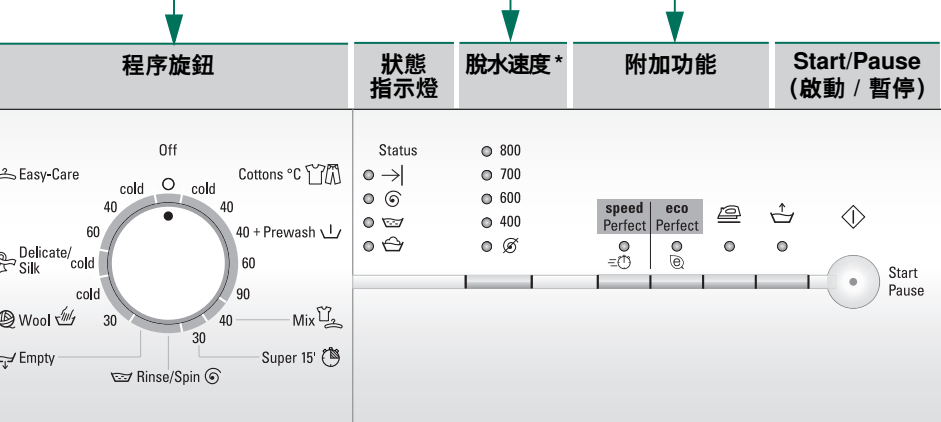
程序旋鈕

狀態
指示燈

脫水速度 *

附加功能

Start/Pause
(啟動 / 暫停)

Off
Easy-Care
cold
cold
Cottons °C
40
40
60
40 + Prewash
Delicate/
Silk
cold
60
cold
90
Wool
30
40
Mix
30
Empty
Super 15'
Rinse/Spin

Status

800
700
600
400

speed
Perfect
eco
Perfect

Start
Pause